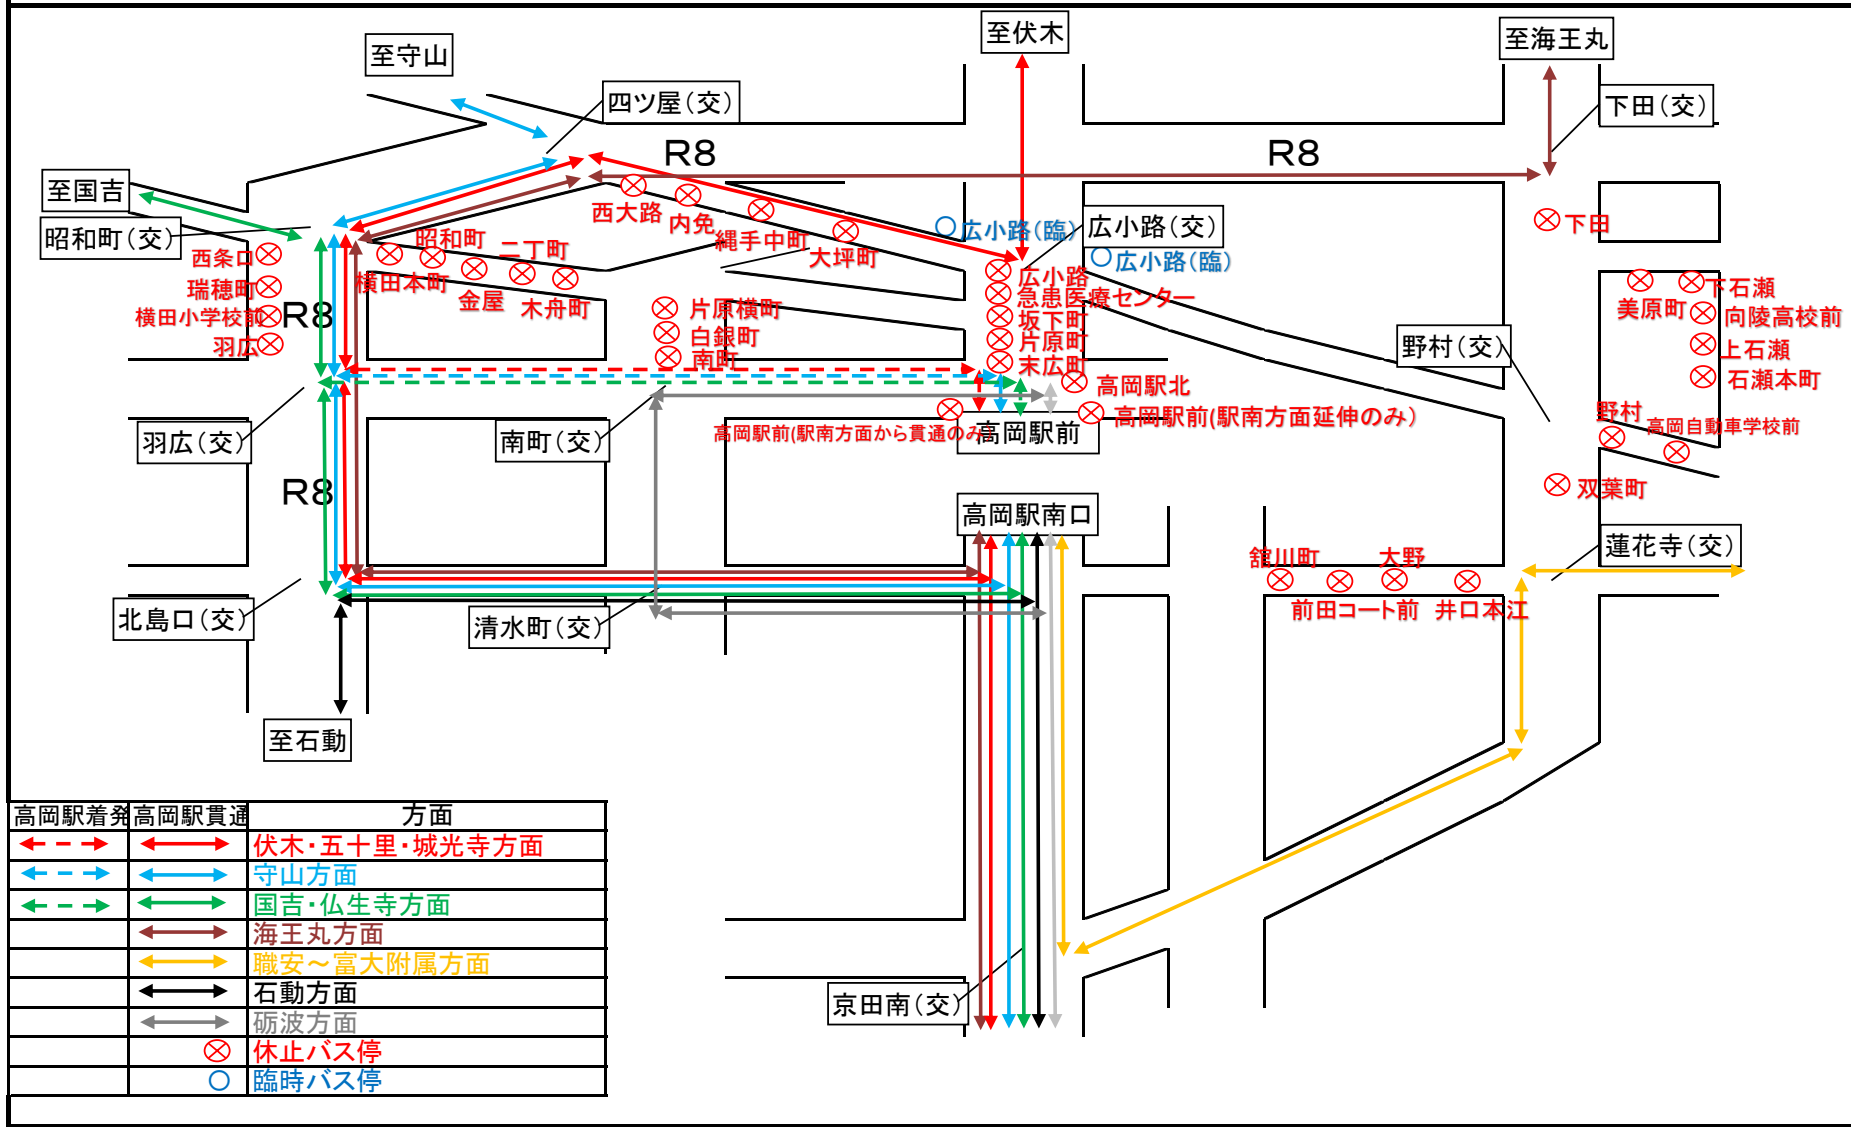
至守山
四ツ屋(交)
至伏木
至海王丸
下田(交)
R8
R8
至国吉
昭和町(交)
西大路
内免
縄手中町
大坪町
○広小路(臨)
広小路(交)
○広小路(臨)
⊗下田
西条口
瑞穂町
横田小学校前
羽広
R8
昭和町
二丁町
横田本町
金屋
木舟町
片原横町
白銀町
南町
広小路
急患医療センター
坂下町
片原町
末広町
高岡駅北
高岡駅前(駅南方面延伸のみ)
高岡駅前(駅南方面から貫通のみ)
高岡駅前
野村(交)
下石瀬
美原町
向陵高校前
上石瀬
石瀬本町
野村
高岡自動車学校前
双葉町
羽広(交)
南町(交)
R8
高岡駅南口
舘川町
大野
前田コート前
井口本江
蓮花寺(交)
北島口(交)
清水町(交)
至石動
京田南(交)

| 高岡駅着発 | 高岡駅貫通 | 方面 |
|---|---|---|
| | | 伏木・五十里・城光寺方面 |
| | | 守山方面 |
| | | 国吉・仏生寺方面 |
| | | 海王丸方面 |
| | | 職安～富大附属方面 |
| | | 石動方面 |
| | | 砺波方面 |
| | ⊗ | 休止バス停 |
| | ○ | 臨時バス停 |